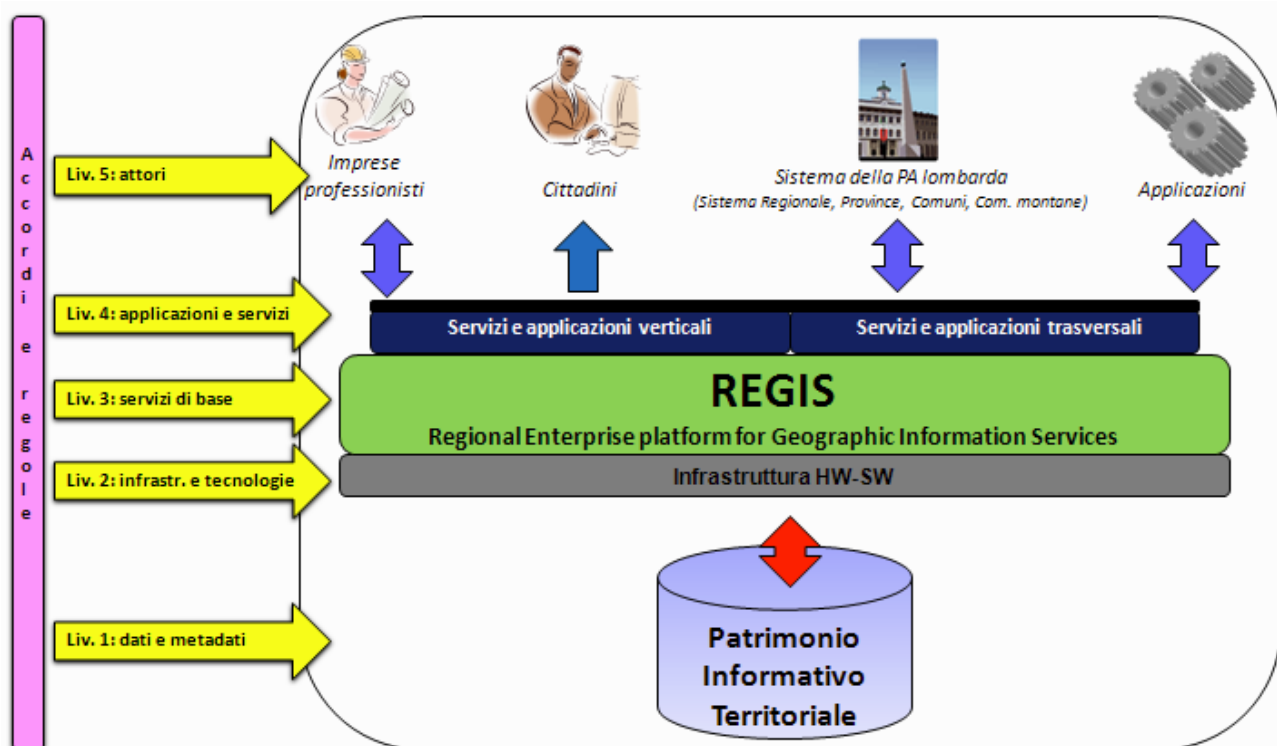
A
c
c
o
r
d
i

e

r
e
g
o
l
e

Liv. 5: attori

Imprese professionisti

Cittadini

Sistema della PA lombarda
(Sistema Regionale, Province, Comuni, Com. montane)

Applicazioni

Liv. 4: applicazioni e servizi

Servizi e applicazioni verticali

Servizi e applicazioni trasversali

Liv. 3: servizi di base

REGIS
Regional Enterprise platform for Geographic Information Services

Liv. 2: infrastr. e tecnologie

Infrastruttura HW-SW

Liv. 1: dati e metadati

Patrimonio Informativo Territoriale